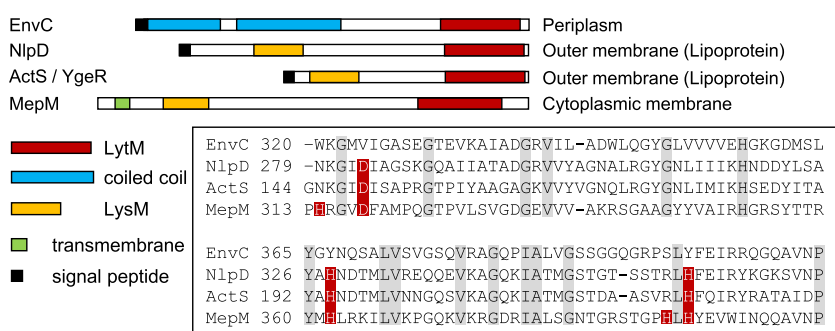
EnvC
Periplasm
NlpD
Outer membrane (Lipoprotein)
ActS / YgeR
Outer membrane (Lipoprotein)
MepM
Cytoplasmic membrane

LytM
coiled coil
LysM
transmembrane
signal peptide

EnvC 320 -WKGMVIGASEGTEVKAIADGRVIL-ADWLQGYGLVVVVEHGKGDMSL
NlpD 279 -NKGIDIAGSKGQAIIATADGRVVYAGNALRGYGNLIIIKHNDDYLSA
ActS 144 GNKGIDISAPRGTPIYAAGAGKVVYVGNQLRGYGNLIMIKHSEDYITA
MepM 313 PHRGVDFAMPQGTPVLSVGDGEVVV-AKRSGAAGYYVAIRHGRSYTTR

EnvC 365 YGYNQSALVSVGSQVRAGQPIALVGSSGGQGRPSLYFEIRRQGQAVNP
NlpD 326 YAHNDTMLVREQQEVKAGQKIATMGSTGT-SSTRLHFEIRYKGKSVNP
ActS 192 YAHNDTMLVNNGQSVKAGQKIATMGSTDA-ASVRLHFQIRYRATAIDP
MepM 360 YMHLRKILVKPGQKVKRGDRIALSGNTGRSTGPHLHYEVWINQQAVNP